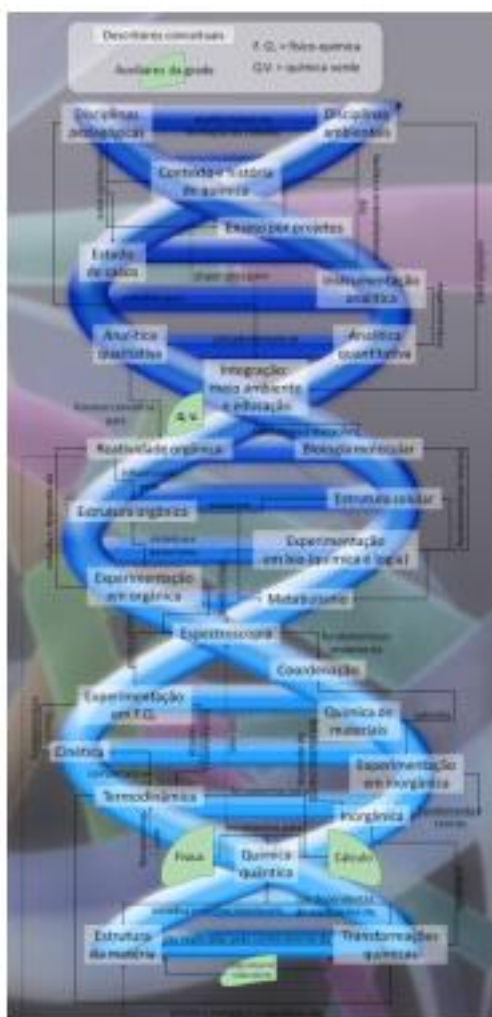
Descritores conceituais

F. Q. = físico-química

Q.V. = química verde

Auxiliares da grade

Disciplinas ambientais

Disciplinas ambientais

Conteúdo + história da química

Ensino por projetos

Estudo de caso

Instrumentação analítica

Analítica qualitativa

Analítica quantitativa

Integração: meio ambiente e educação

Q.V.

Reatividade orgânica

Biologia molecular

Estrutura orgânica

Estrutura celular

Experimentação em bio (química e lógica)

Experimentação em orgânica

Metabolismo

Espectroscopia

Coordenação

Experimentação em F.Q.

Química de materiais

Cinética

Experimentação em inorgânica

Termodinâmica

Inorgânica

Física

Química quântica

Cálculo

Estrutura da matéria

Transformações químicas